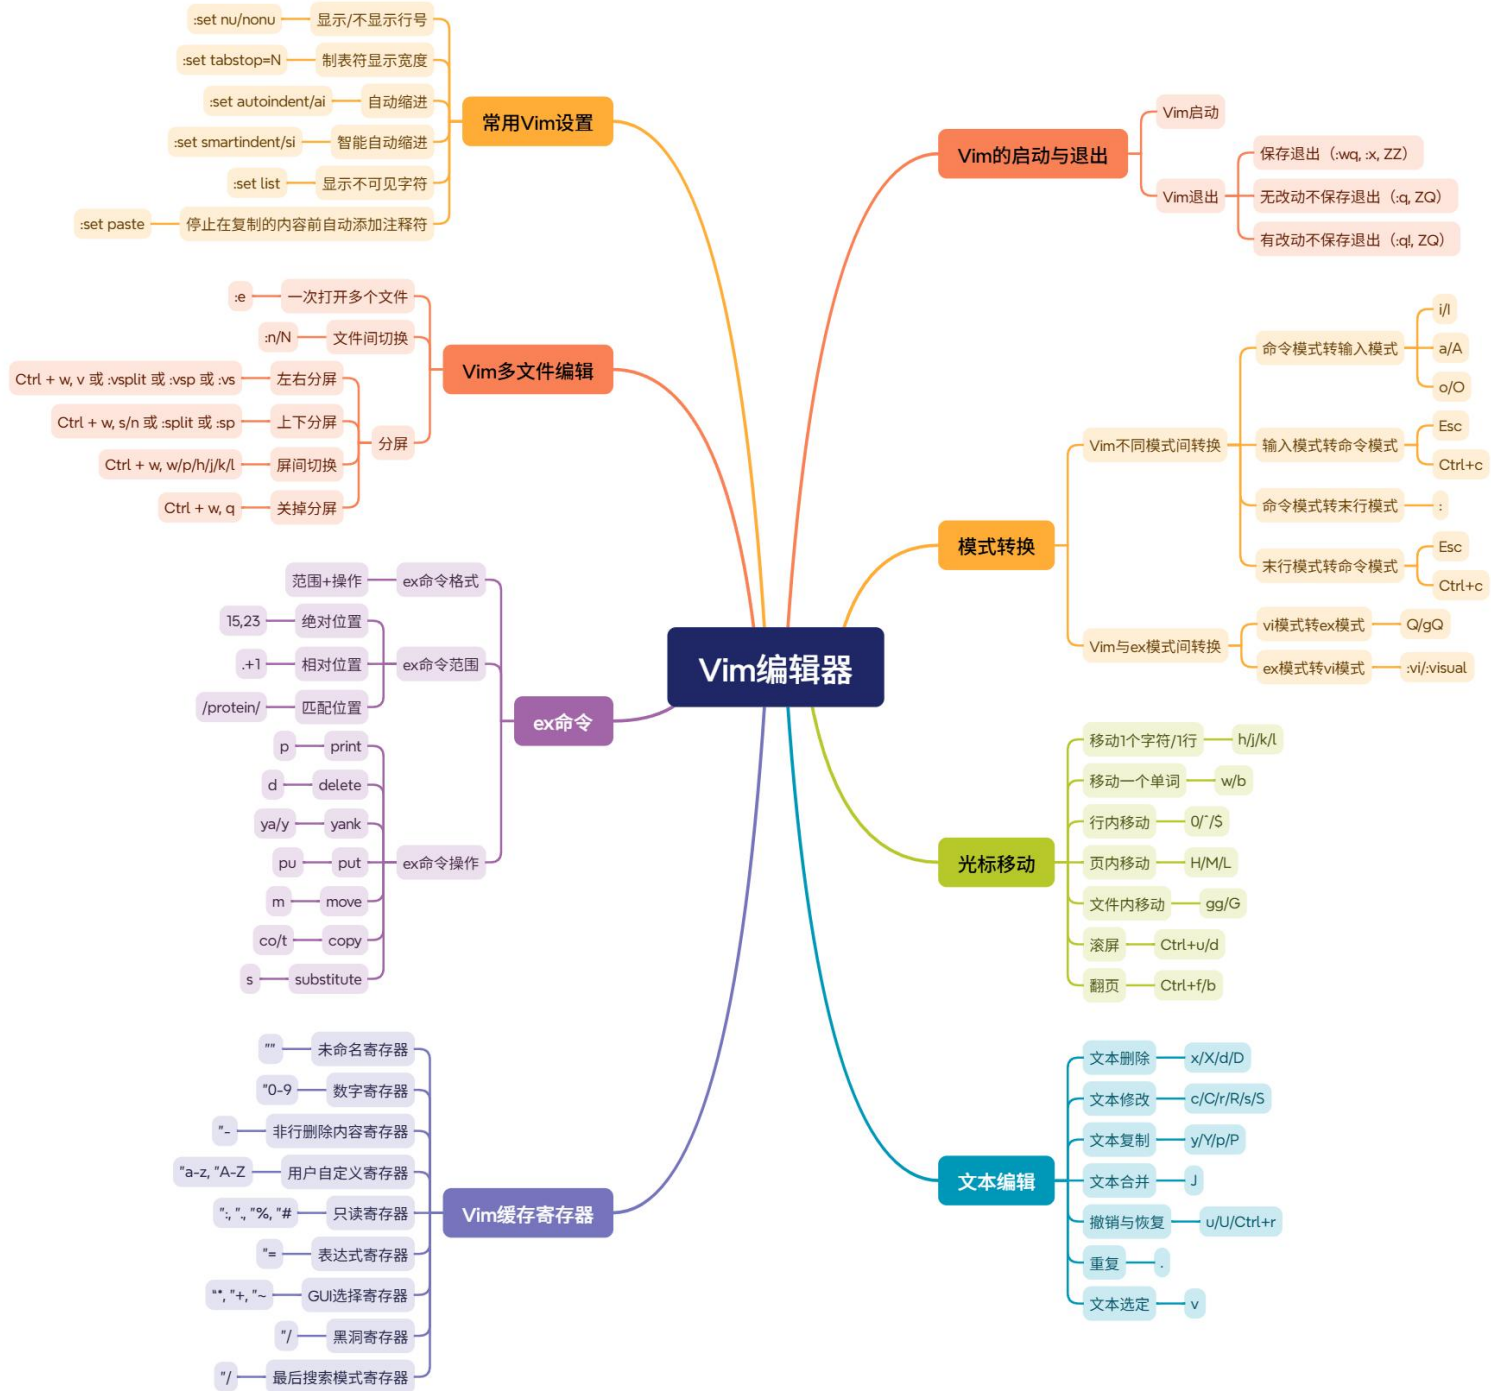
Vim编辑器

常用Vim设置
显示/不显示行号 :set nu/nonu
制表符显示宽度 :set tabstop=N
自动缩进 :set autoindent/ai
智能自动缩进 :set smartindent/si
显示不可见字符 :set list
停止在复制的内容前自动添加注释符 :set paste

Vim多文件编辑
一次打开多个文件 :e
文件间切换 :n/N
分屏
左右分屏 Ctrl + w, v 或 :vsplit 或 :vsp 或 :vs
上下分屏 Ctrl + w, s/n 或 :split 或 :sp
屏间切换 Ctrl + w, w/p/h/j/k/l
关掉分屏 Ctrl + w, q

ex命令
ex命令格式
范围+操作
ex命令范围
绝对位置 15,23
相对位置 .+1
匹配位置 /protein/
ex命令操作
print p
delete d
yank ya/y
put pu
move m
copy co/t
substitute s

Vim缓存寄存器
未命名寄存器 ""
数字寄存器 "0-9
非行删除内容寄存器 "-
用户自定义寄存器 "a-z, "A-Z
只读寄存器 ":, "., "%, "#
表达式寄存器 "=
GUI选择寄存器 "*, "+, "~
黑洞寄存器 "_
最后搜索模式寄存器 "/

Vim的启动与退出
Vim启动
Vim退出
保存退出（:wq, :x, ZZ）
无改动不保存退出（:q, ZQ）
有改动不保存退出（:q!, ZQ）

模式转换
Vim不同模式间转换
命令模式转输入模式 i/I a/A o/O
输入模式转命令模式 Esc Ctrl+c
命令模式转末行模式 :
末行模式转命令模式 Esc Ctrl+c
Vim与ex模式间转换
vi模式转ex模式 Q/gQ
ex模式转vi模式 :vi/:visual

光标移动
移动1个字符/1行 h/j/k/l
移动一个单词 w/b
行内移动 0/^/S
页内移动 H/M/L
文件内移动 gg/G
滚屏 Ctrl+u/d
翻页 Ctrl+f/b

文本编辑
文本删除 x/X/d/D
文本修改 c/C/r/R/s/S
文本复制 y/Y/p/P
文本合并 J
撤销与恢复 u/U/Ctrl+r
重复 .
文本选定 v